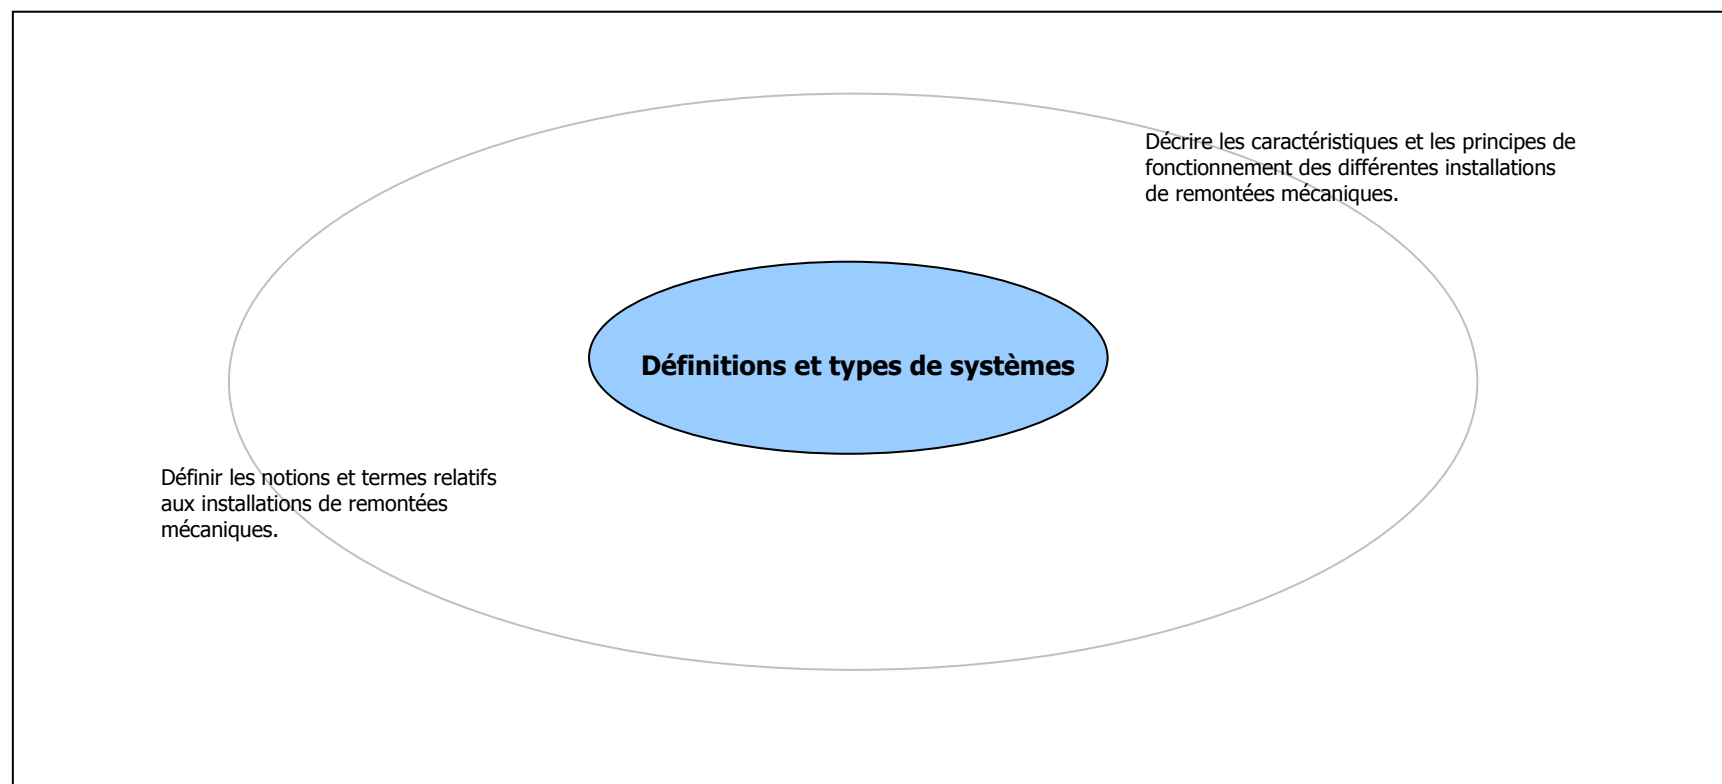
Décrire les caractéristiques et les principes de fonctionnement des différentes installations de remontées mécaniques.

Définitions et types de systèmes

Définir les notions et termes relatifs aux installations de remontées mécaniques.